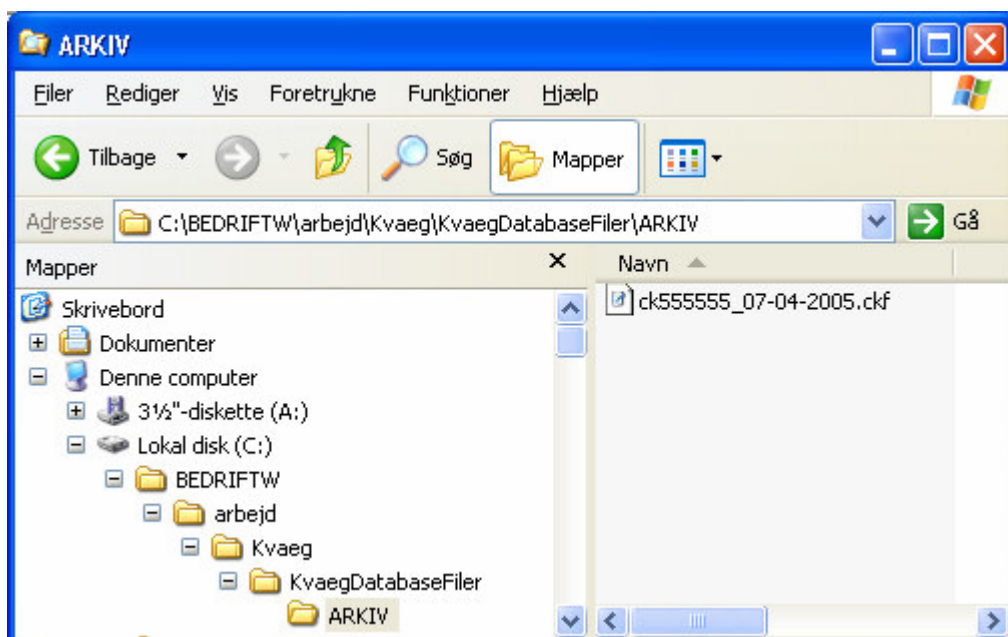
ARKIV

Filer Rediger Vis Foretrukne Funktioner Hjælp

Tilbage Søg Mapper

Adresse C:\BEDRIFTW\arbejd\Kvaeg\KvaegDatabaseFiler\ARKIV Gå

Mapper

Skrivebord
Dokumenter
Denne computer
3½"-diskette (A:)
Lokal disk (C:)
BEDRIFTW
arbejd
Kvaeg
KvaegDatabaseFiler
ARKIV

Navn

ck555555_07-04-2005.ckf